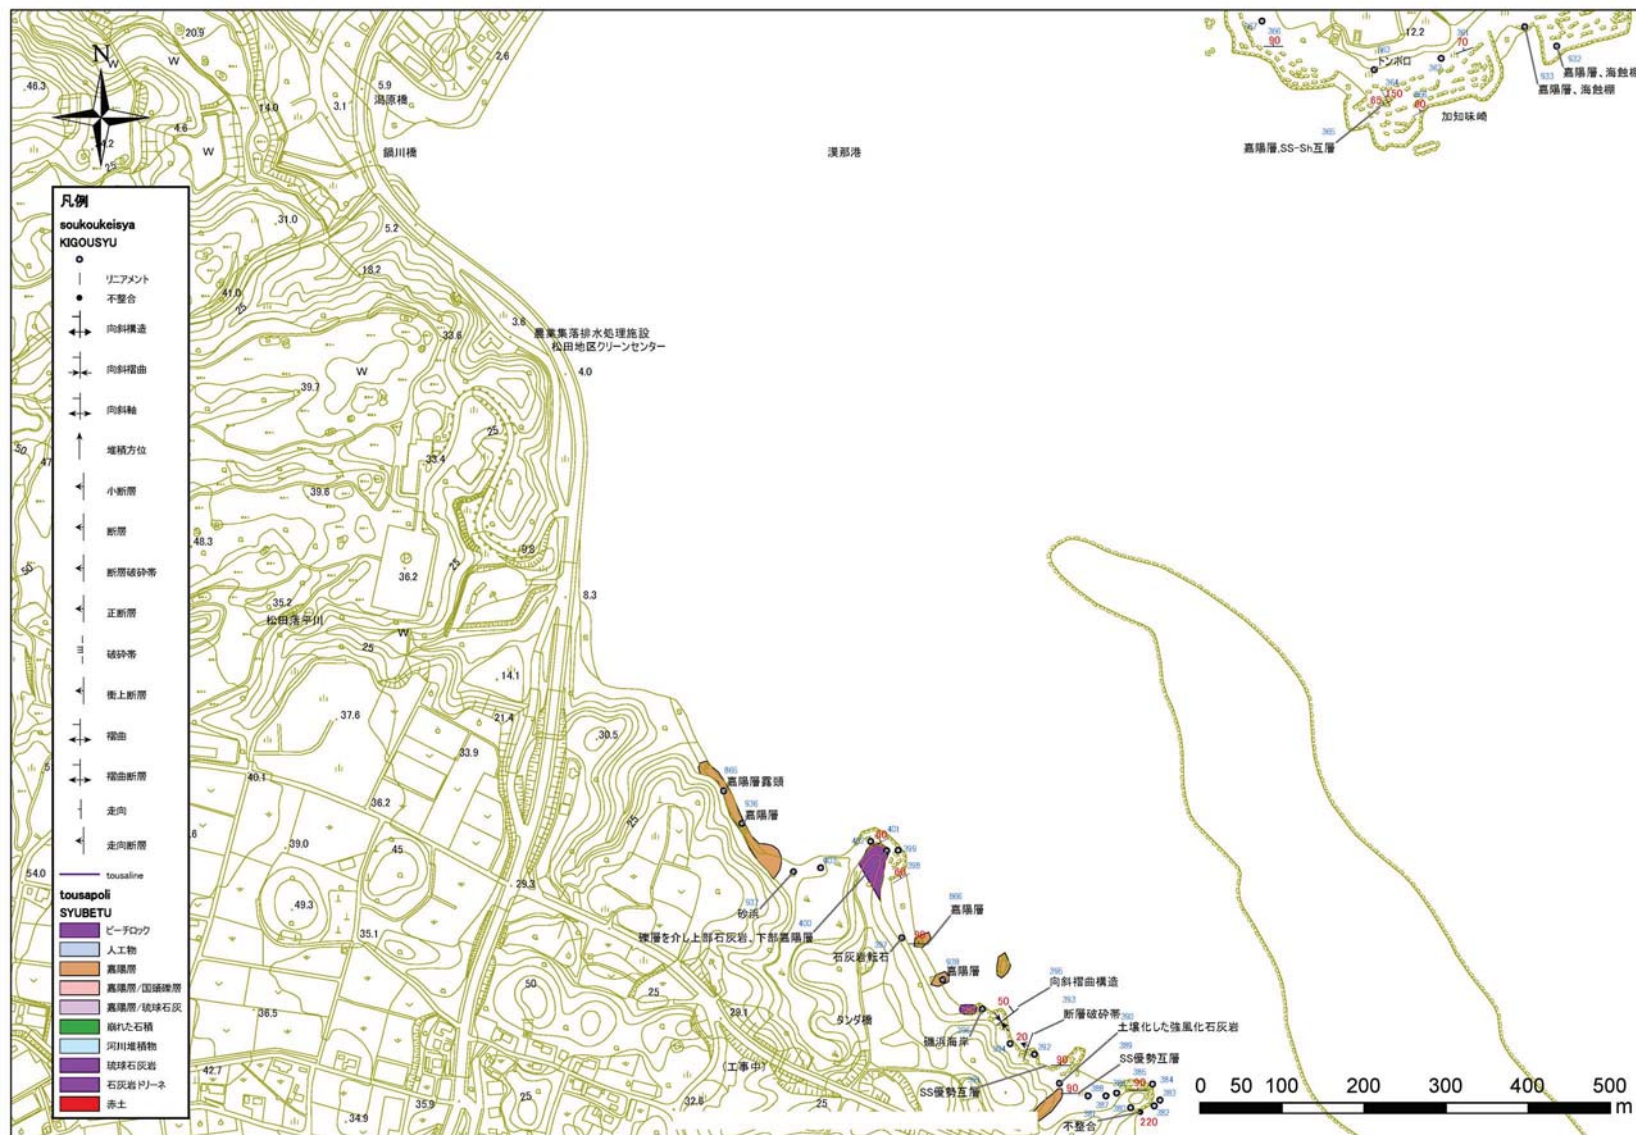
N

凡例
soukoukeisya
KIGOUSYU
リニアメント
不整合
向斜構造
向斜褶曲
向斜軸
堆積方位
小断層
断層
断層破砕帯
正断層
破砕帯
衝上断層
褶曲
褶曲断層
走向
走向断層
tousaline
tousapoli
SYUBETU
ビーチロック
人工物
嘉陽層
嘉陽層/国頭礫層
嘉陽層/琉球石灰
崩れた石積
河川堆積物
琉球石灰岩
石灰岩ドリーネ
赤土

20.9
2.6
46.3
5.9
潟原橋
3.1
14.0
4.6
鍋川橋
漢那港
31.0
5.2
18.2
41.0
3.6
農業集落排水処理施設
松田地区クリーンセンター
33.6
4.0
39.7
W
25
33.4
39.6
48.3
36.2
35.2
松田潟平川
8.3
25
14.1
21.4
37.6
30.5
33.9
40.1
36.2
39.0
45
29.3
49.3
35.1
50
25
29.1
38.5
42.7
(工事中)
25
32.6
34.9
35.9
54.0
嘉陽層露頭
嘉陽層
砂浜
礫層を介し上部石灰岩、下部嘉陽層
石灰岩転石
嘉陽層
嘉陽層
向斜褶曲構造
断層破砕帯
土壌化した強風化石灰岩
SS優勢互層
磯浜海岸
タンダ橋
SS優勢互層
不整合
50
20
90
90
90
220
ドンボロ
加知味崎
嘉陽層、海蝕棚
嘉陽層、海蝕棚
嘉陽層,SS-Sh互層
12.2
90
70
150
85
80

0 50 100 200 300 400 500 m